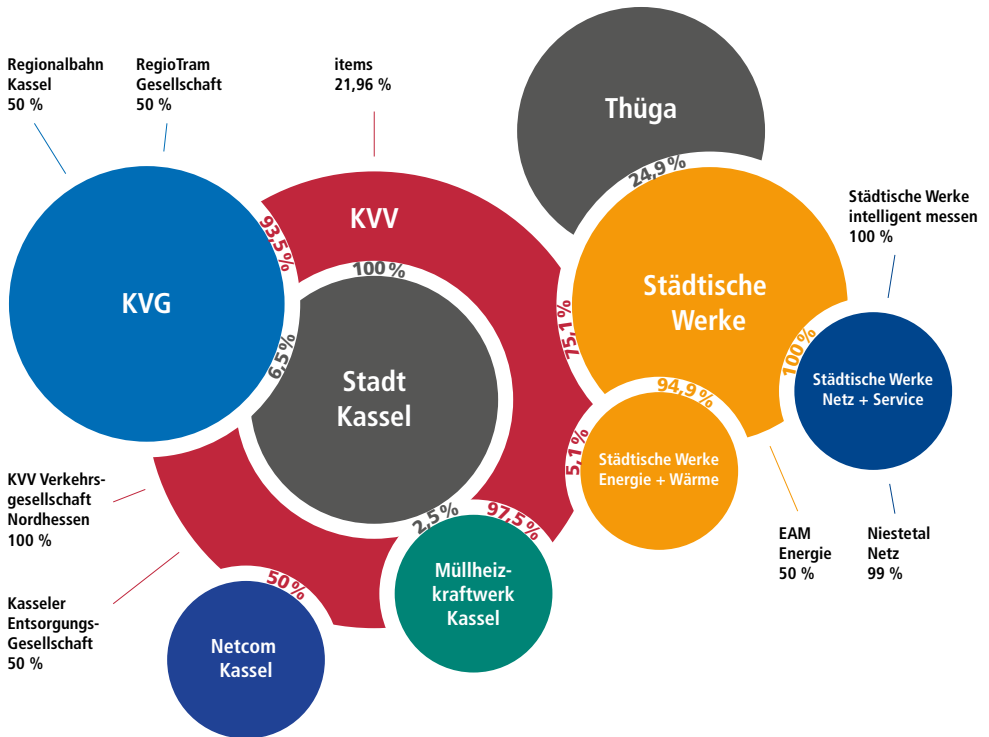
Regionalbahn Kassel
50 %

RegioTram Gesellschaft
50 %

items
21,96 %

Thüga

24,9 %

Städtische Werke intelligent messen
100 %

KVV

93,5 %

100 %

KVG

6,5 %

Stadt Kassel

75,1 %

Städtische Werke

100 %

Städtische Werke Netz + Service

94,9 %

5,1 %

Städtische Werke Energie + Wärme

KVV Verkehrsgesellschaft Nordhessen
100 %

2,5 %

97,5 %

Müllheizkraftwerk Kassel

EAM Energie
50 %

Niestetal Netz
99 %

Kasseler Entsorgungs-Gesellschaft
50 %

50 %

Netcom Kassel